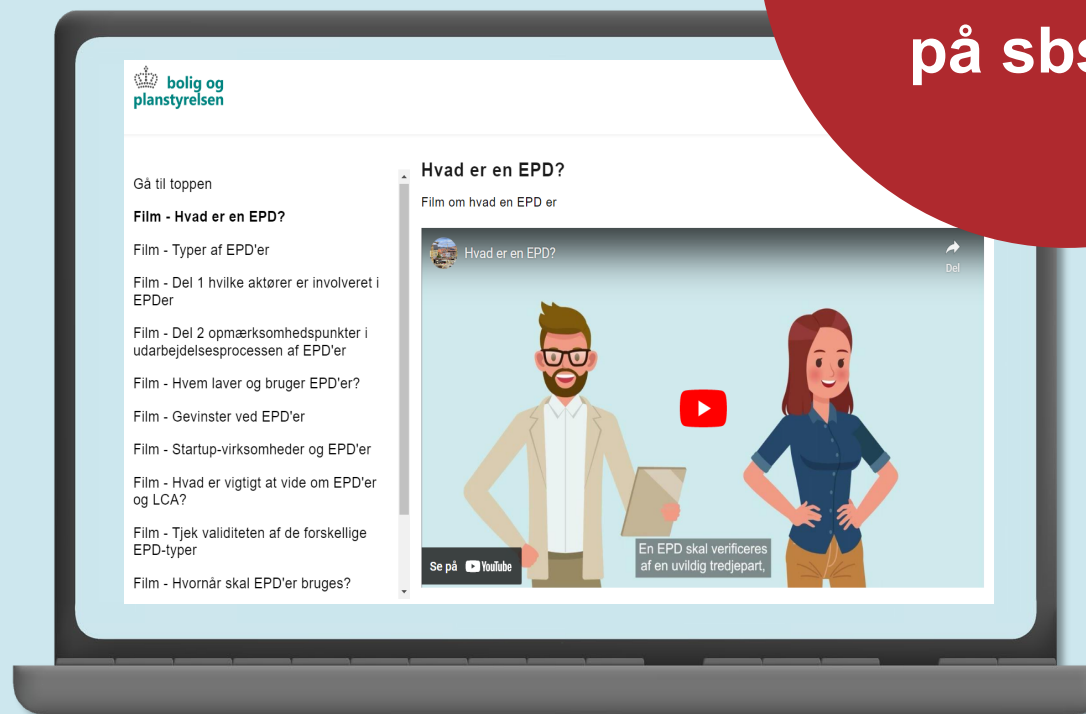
på sbs

bolig og planstyrelsen

Gå til toppen

Film - Hvad er en EPD?

Film - Typer af EPD'er

Film - Del 1 hvilke aktører er involveret i EPDer

Film - Del 2 opmærksomhedspunkter i udarbejdelsesprocessen af EPD'er

Film - Hvem laver og bruger EPD'er?

Film - Gevinster ved EPD'er

Film - Startup-virksomheder og EPD'er

Film - Hvad er vigtigt at vide om EPD'er og LCA?

Film - Tjek validiteten af de forskellige EPD-typer

Film - Hvornår skal EPD'er bruges?

Hvad er en EPD?

Film om hvad en EPD er

Hvad er en EPD?

Del

En EPD skal verificeres af en uvildig tredjepart,

Se på YouTube